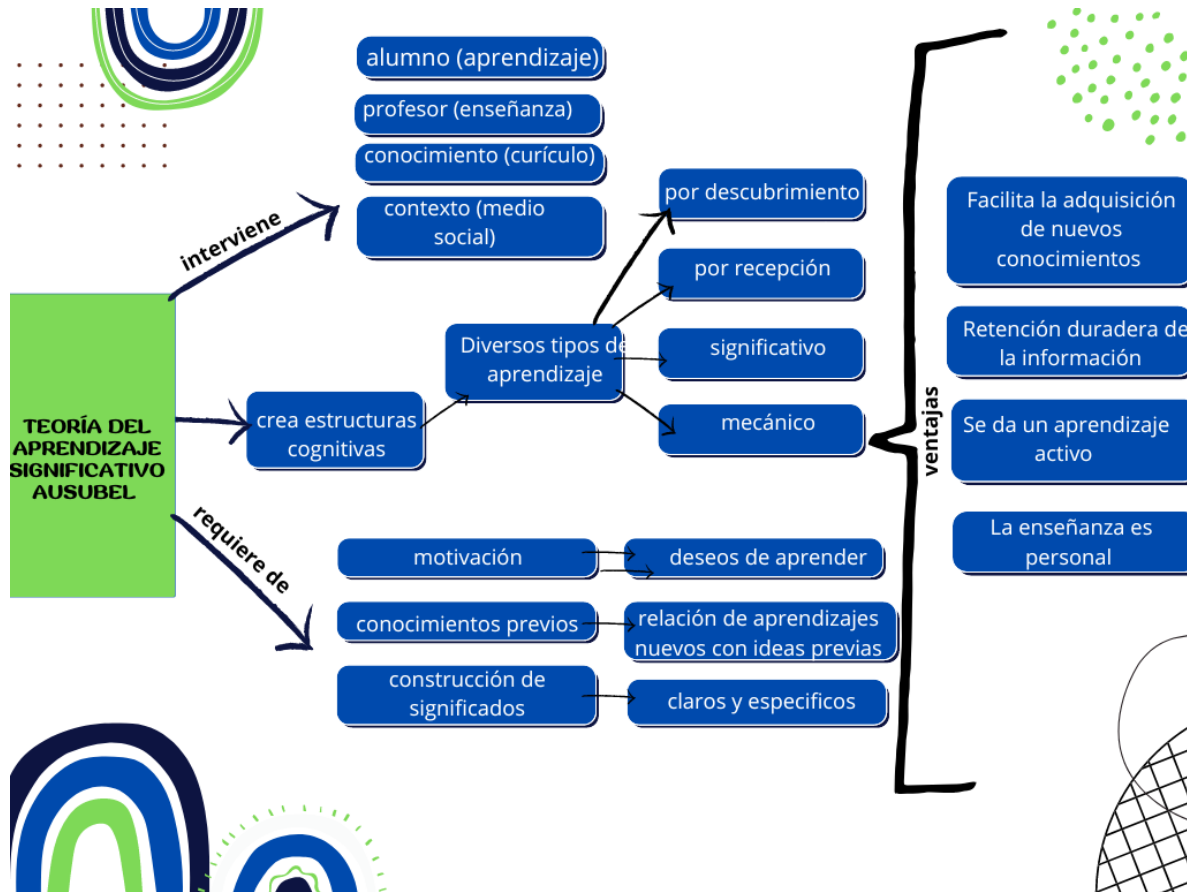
TEORÍA DEL APRENDIZAJE SIGNIFICATIVO AUSUBEL

interviene

alumno (aprendizaje)

profesor (enseñanza)

conocimiento (curículo)

contexto (medio social)

crea estructuras cognitivas

Diversos tipos de aprendizaje

por descubrimiento

por recepción

significativo

mecánico

ventajas

Facilita la adquisición de nuevos conocimientos

Retención duradera de la información

Se da un aprendizaje activo

La enseñanza es personal

requiere de

motivación

deseos de aprender

conocimientos previos

relación de aprendizajes nuevos con ideas previas

construcción de significados

claros y especificos